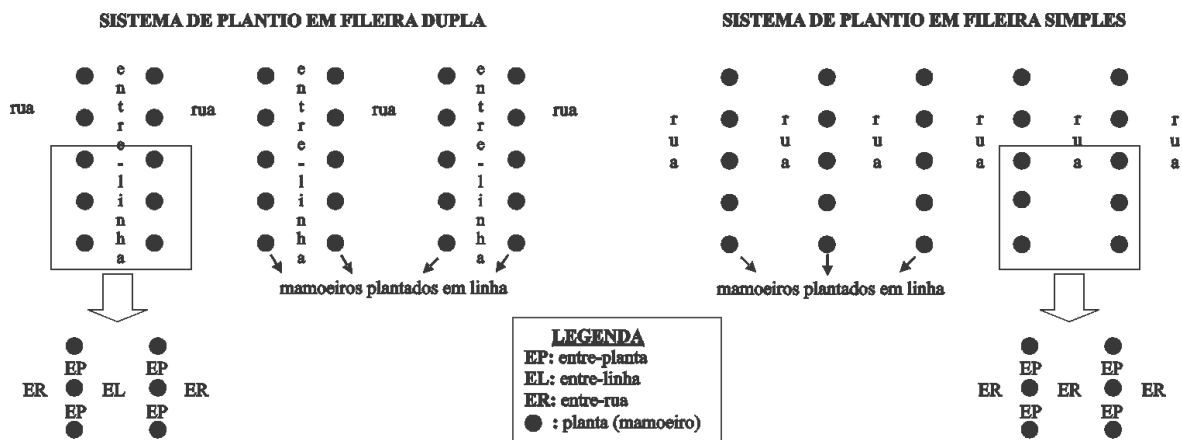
SISTEMA DE PLANTIO EM FILEIRA DUPLA

SISTEMA DE PLANTIO EM FILEIRA SIMPLES

rua entre-linha rua entre-linha rua entre-linha rua

mamoeiros plantados em linha

rua rua rua rua rua rua

mamoeiros plantados em linha

EP
ER EL ER
EP

EP
EP

LEGENDA
EP: entre-planta
EL: entre-linha
ER: entre-rua
● : planta (mamoeiro)

EP
ER ER ER
EP

EP
EP